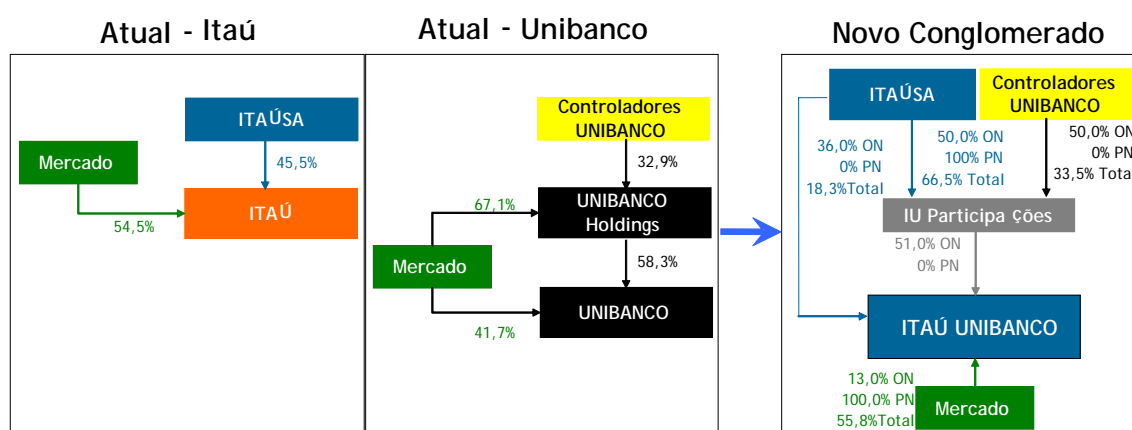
Atual - Itaú

ITAÚSA

Mercado

45,5%

ITAÚ

54,5%

Atual - Unibanco

Controladores UNIBANCO

32,9%

67,1%

UNIBANCO Holdings

Mercado

58,3%

UNIBANCO

41,7%

Novo Conglomerado

ITAÚSA

Controladores UNIBANCO

36,0% ON
0% PN
18,3%Total

50,0% ON
100% PN
66,5% Total

50,0% ON
0% PN
33,5% Total

IU Participações

51,0% ON
0% PN

ITAÚ UNIBANCO

13,0% ON
100,0% PN
55,8%Total

Mercado